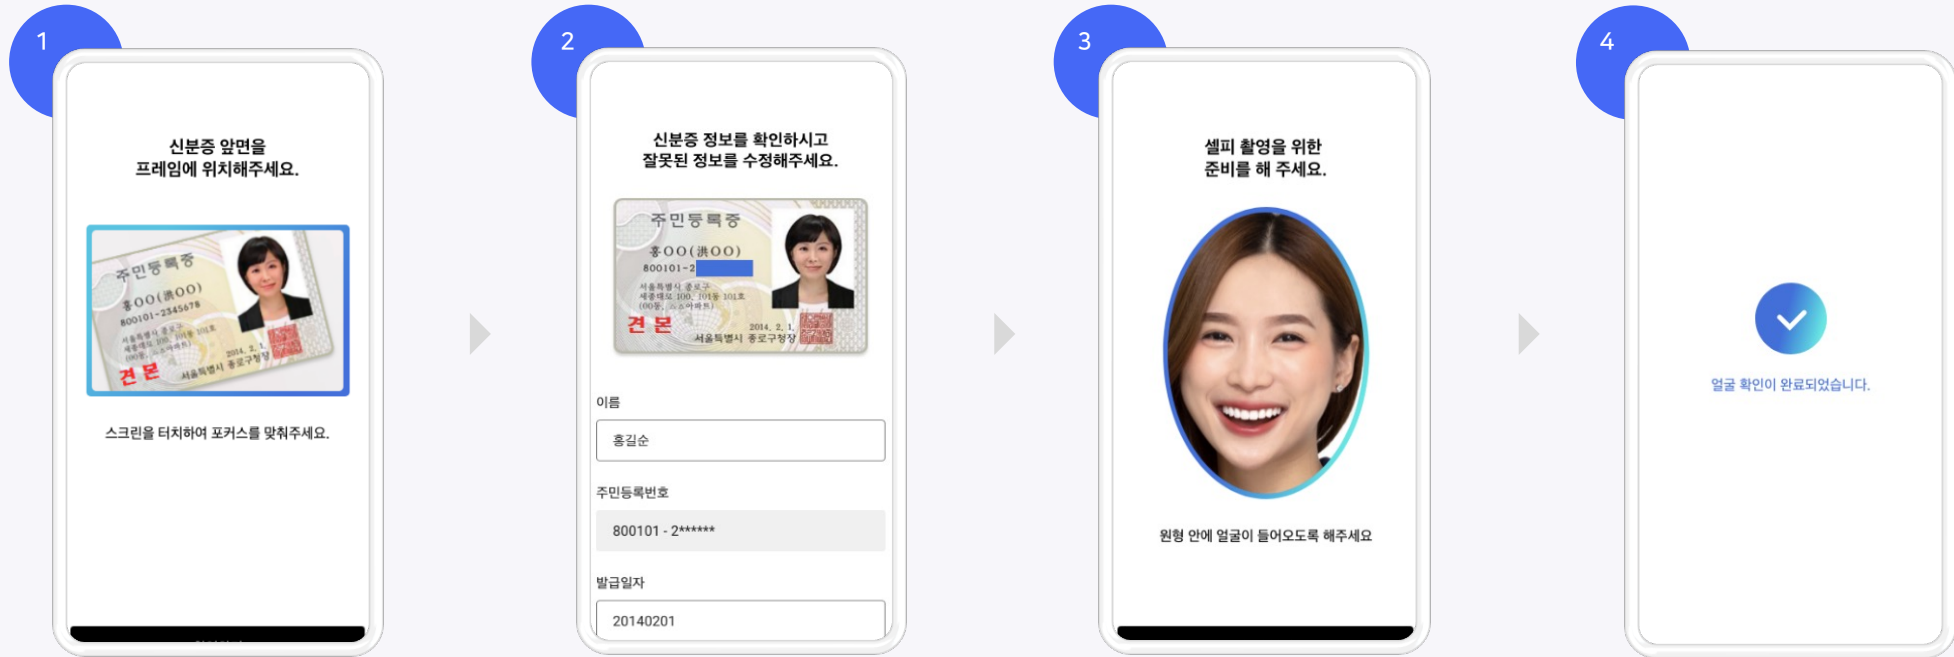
1

신분증 앞면을
프레임에 위치해주세요.

주민등록증
홍OO(洪OO)
800101-2345678
견 본
2014. 2. 1.
서울특별시 종로구청장

스크린을 터치하여 포커스를 맞춰주세요.

2

신분증 정보를 확인하시고
잘못된 정보를 수정해주세요.

주민등록증
홍OO(洪OO)
800101-2
견 본
2014. 2. 1.
서울특별시 종로구청장

이름
홍길순

주민등록번호
800101 - 2******

발급일자
20140201

3

셀피 촬영을 위한
준비를 해 주세요.

원형 안에 얼굴이 들어오도록 해주세요

4

얼굴 확인이 완료되었습니다.